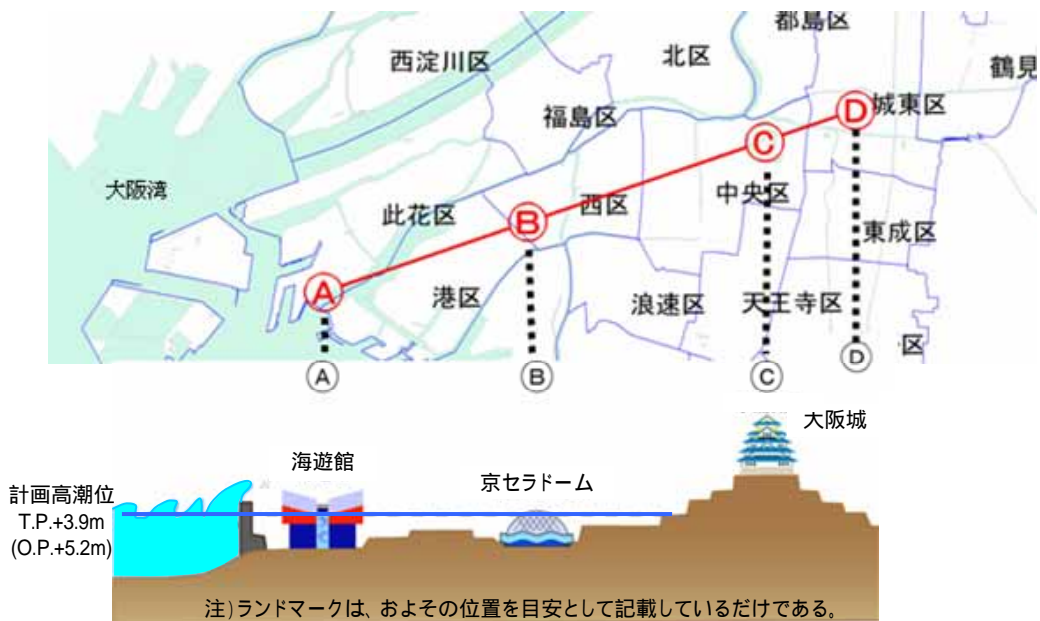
都島区
西淀川区
北区
鶴見
城東区
福島区
大阪湾
西区
中央区
此花区
東成区
港区
浪速区
天王寺区
区
A
B
C
D
Ⓐ
Ⓑ
Ⓒ
Ⓓ

大阪城
海遊館
京セラドーム
計画高潮位
T.P.+3.9m
(O.P.+5.2m)
注）ランドマークは、およその位置を目安として記載しているだけである。